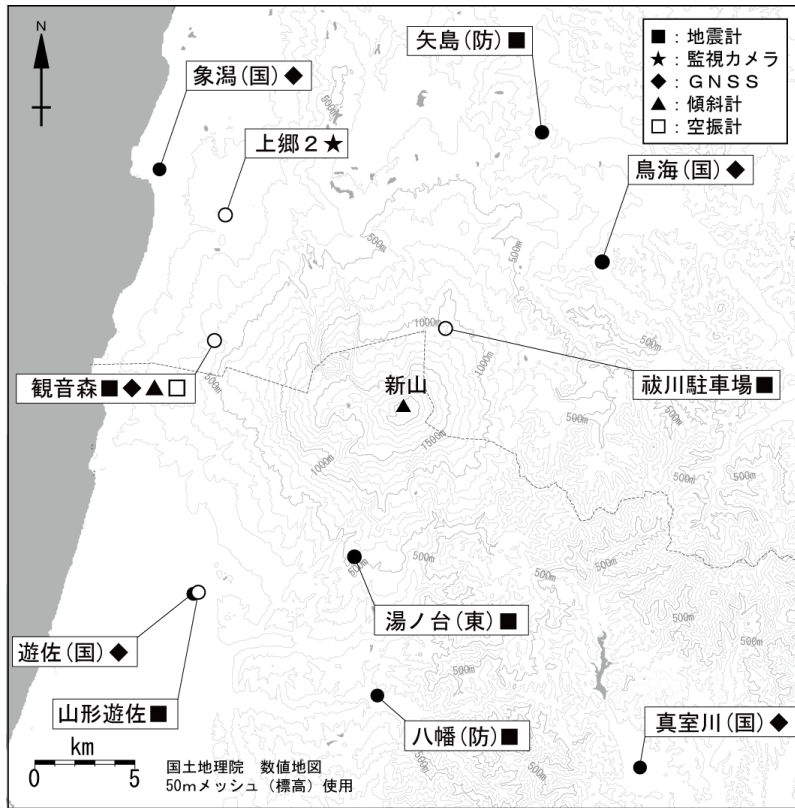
N

■：地震計
★：監視カメラ
◆：ＧＮＳＳ
▲：傾斜計
□：空振計

矢島(防)■

象潟(国)◆

上郷２★

鳥海(国)◆

観音森■◆▲□

新山

祓川駐車場■

湯ノ台(東)■

遊佐(国)◆

山形遊佐■

八幡(防)■

真室川(国)◆

500m

1000m

1500m

km
0 5

国土地理院　数値地図
50mメッシュ（標高）使用